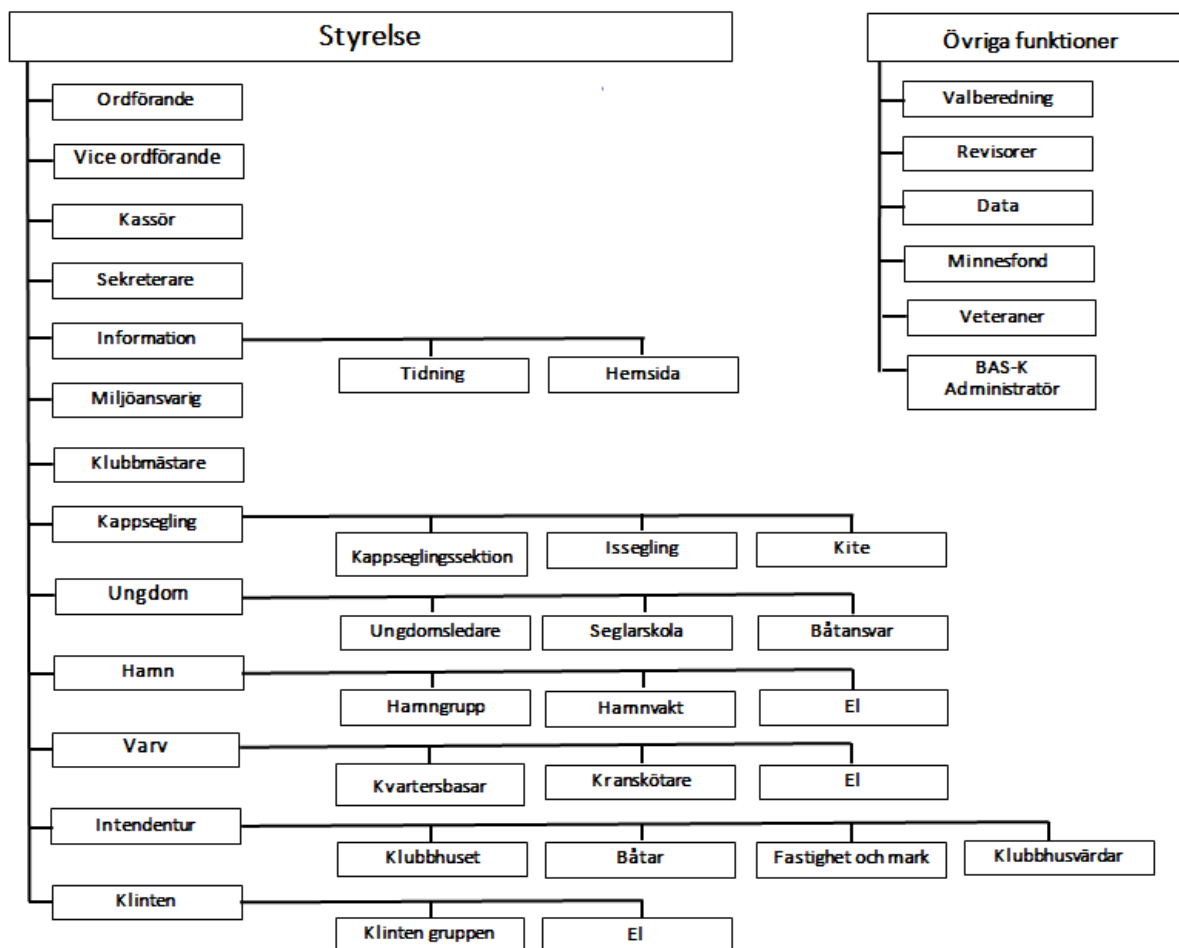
Styrelse

Ordförande

Vice ordförande

Kassör

Sekreterare

Information

Tidning

Hemsida

Miljöansvarig

Klubbmästare

Kappsegling

Kappseglingssektion

Issegling

Kite

Ungdom

Ungdomsledare

Seglarskola

Båtansvar

Hamn

Hamngrupp

Hamnvakt

El

Varv

Kvartersbasar

Kranskötare

El

Intendentur

Klubbhuset

Båtar

Fastighet och mark

Klubbhusvärdar

Klinten

Klinten gruppen

El

Övriga funktioner

Valberedning

Revisorer

Data

Minnesfond

Veteraner

BAS-K Administratör